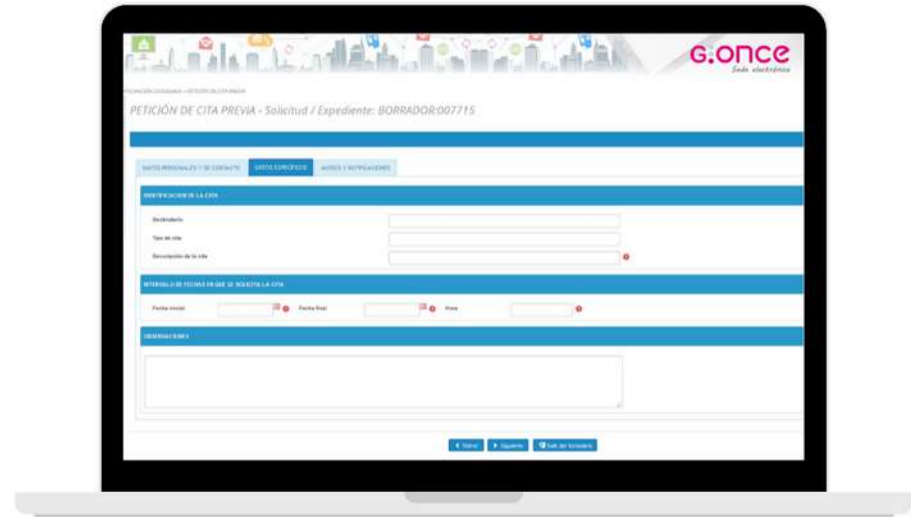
G.ONCE
Sede electrónica

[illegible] > PETICIÓN DE CITA PREVIA

PETICIÓN DE CITA PREVIA - Solicitud / Expediente: BORRADOR:007715

DATOS PERSONALES Y DE CONTACTO
DATOS ESPECÍFICOS
AVISOS Y NOTIFICACIONES

IDENTIFICACIÓN DE LA CITA

Destinatario
Tipo de cita
Descripción de la cita

INTERVALO DE FECHAS EN QUE SE SOLICITA LA CITA

Fecha inicial
Fecha final
Hora

OBSERVACIONES

Volver
Siguiente
Salir del formulario